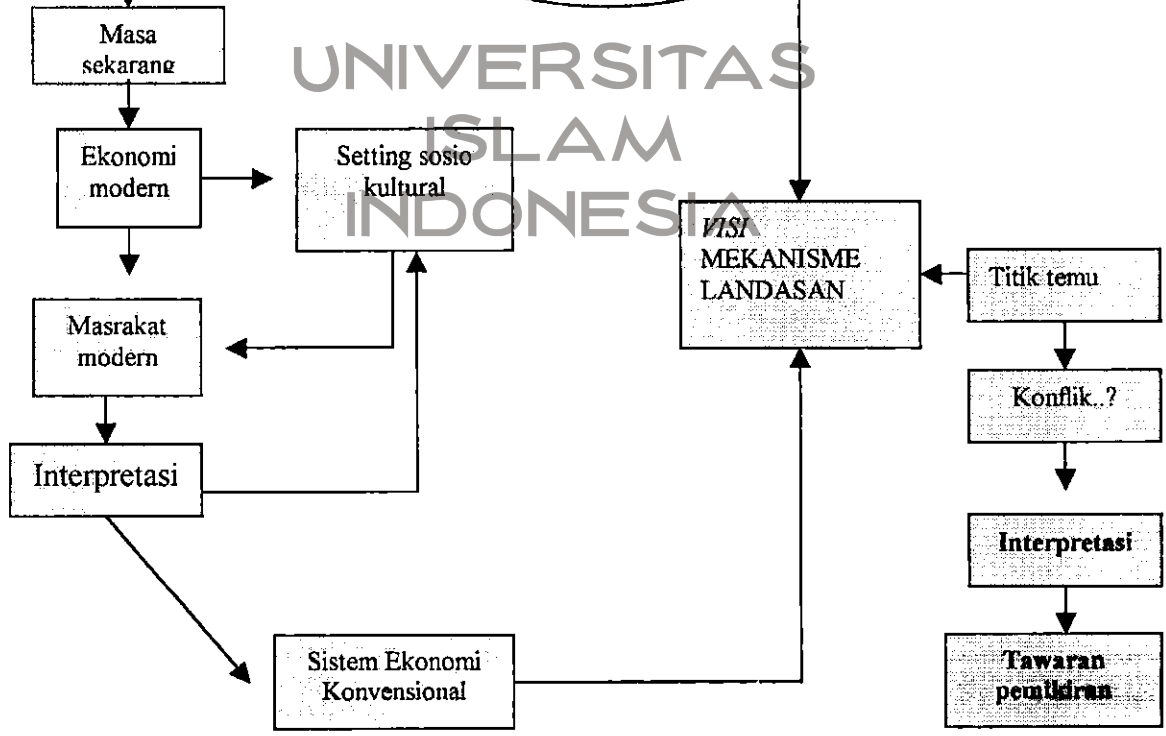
UNIVERSITAS ISLAM INDONESIA

Masa sekarang

Ekonomi modern

Setting sosio kultural

Masrakat modern

Interpretasi

Sistem Ekonomi Konvensional

*VISI* MEKANISME LANDASAN

Titik temu

Konflik..?

Interpretasi

Tawaran pemikiran